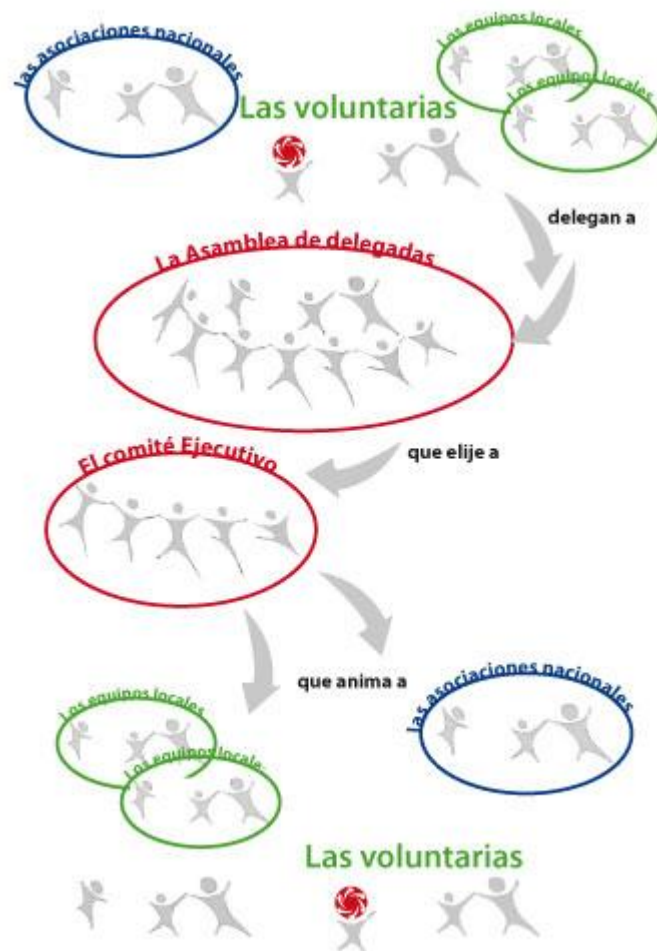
las asociaciones nacionales

Los equipos locales

Los equipos locales

Las voluntarias

delegan a

La Asamblea de delegadas

que elije a

El comité Ejecutivo

que anima a

Los equipos locales

Los equipos locale

las asociaciones nacionales

Las voluntarias